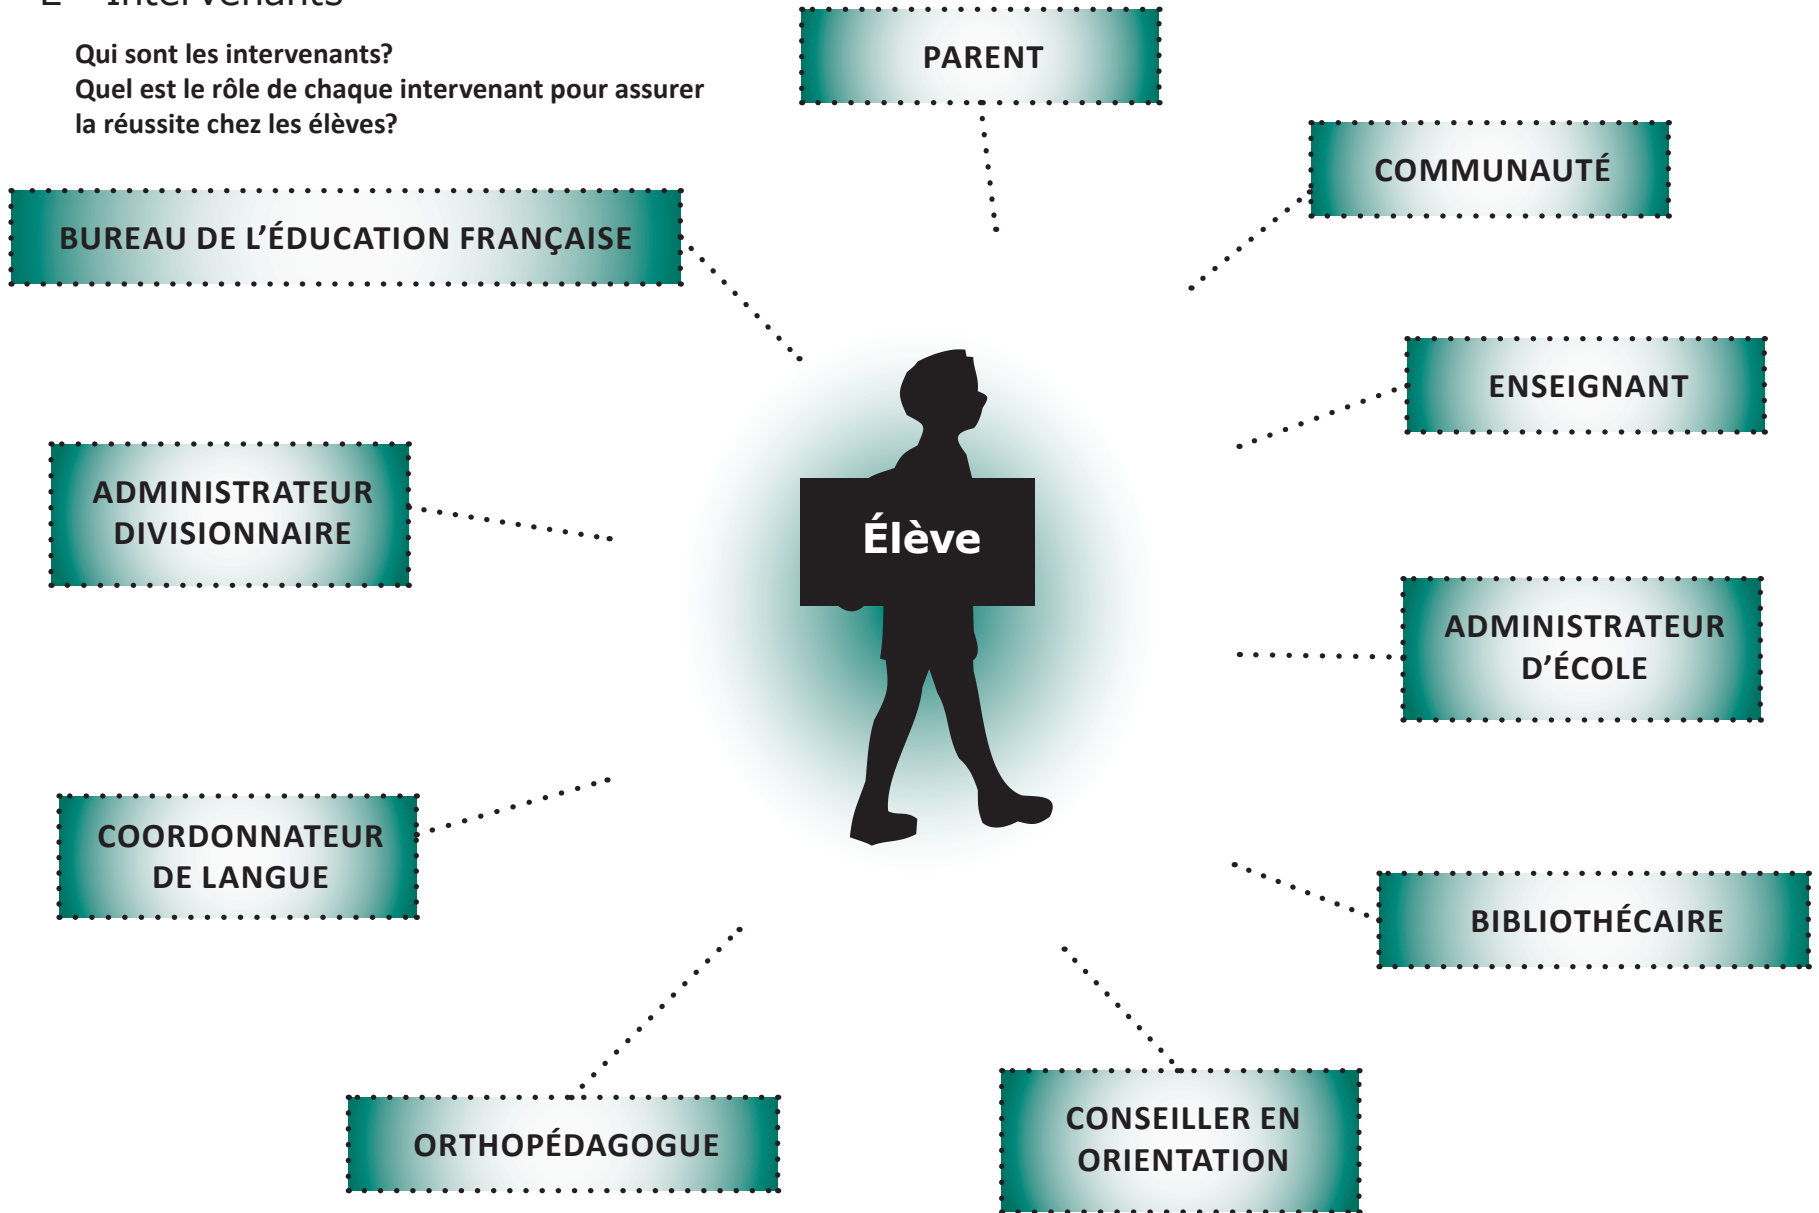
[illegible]

Qui sont les intervenants?
Quel est le rôle de chaque intervenant pour assurer la réussite chez les élèves?

PARENT

COMMUNAUTÉ

BUREAU DE L'ÉDUCATION FRANÇAISE

ENSEIGNANT

ADMINISTRATEUR DIVISIONNAIRE

Élève

ADMINISTRATEUR D'ÉCOLE

COORDONNATEUR DE LANGUE

BIBLIOTHÉCAIRE

ORTHOPÉDAGOGUE

CONSEILLER EN ORIENTATION